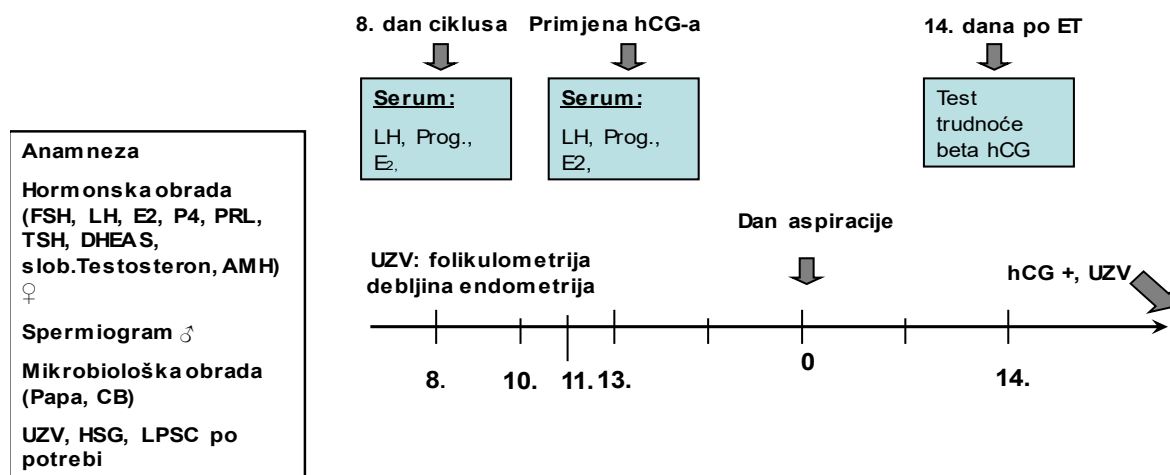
8. dan ciklusa

Serum:

LH, Prog., $E_2$,

Primjena hCG-a

Serum:

LH, Prog., E2,

14. dana po ET

Test trudnoće beta hCG

Anamneza

Hormonska obrada (FSH, LH, E2, P4, PRL, TSH, DHEAS, slob.Testosteron, AMH) ♀

Spermiogram ♂

Mikrobiološka obrada (Papa, CB)

UZV, HSG, LPSC po potrebi

Dan aspiracije

UZV: folikulometrija debljina endometrija

hCG +, UZV

8.

10.

11.

13.

0

14.